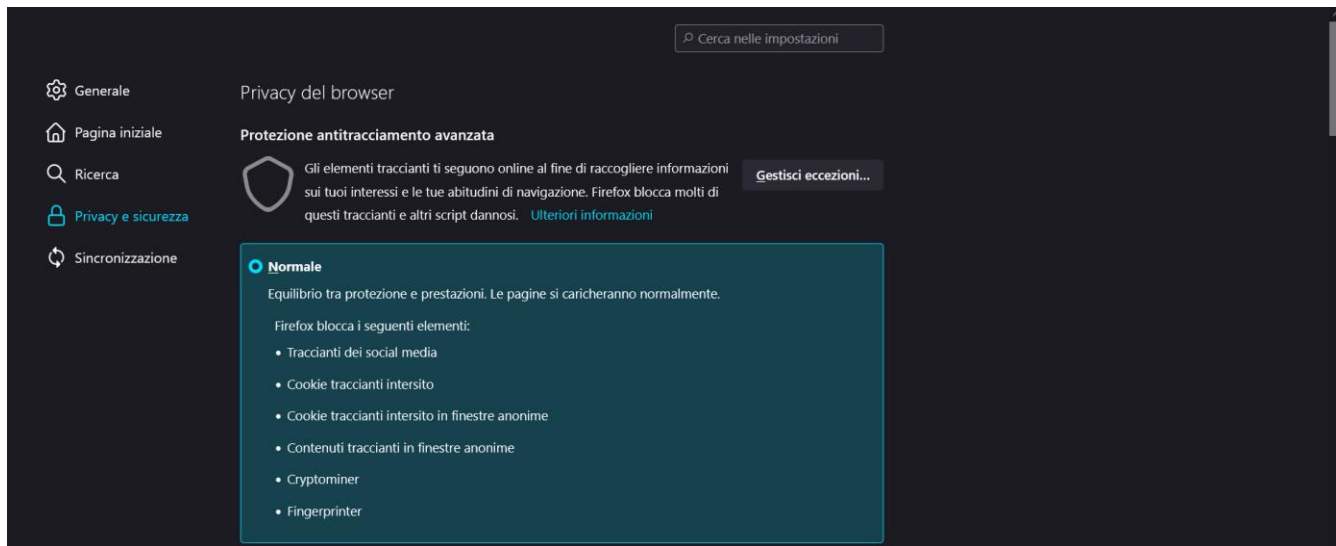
Cerca nelle impostazioni

Generale
Pagina iniziale
Ricerca
Privacy e sicurezza
Sincronizzazione

Privacy del browser

Protezione antitracciamento avanzata

Gli elementi traccianti ti seguono online al fine di raccogliere informazioni sui tuoi interessi e le tue abitudini di navigazione. Firefox blocca molti di questi traccianti e altri script dannosi. Ulteriori informazioni

Gestisci eccezioni…

Normale

Equilibrio tra protezione e prestazioni. Le pagine si caricheranno normalmente.

Firefox blocca i seguenti elementi:

• Traccianti dei social media
• Cookie traccianti intersito
• Cookie traccianti intersito in finestre anonime
• Contenuti traccianti in finestre anonime
• Cryptominer
• Fingerprinter